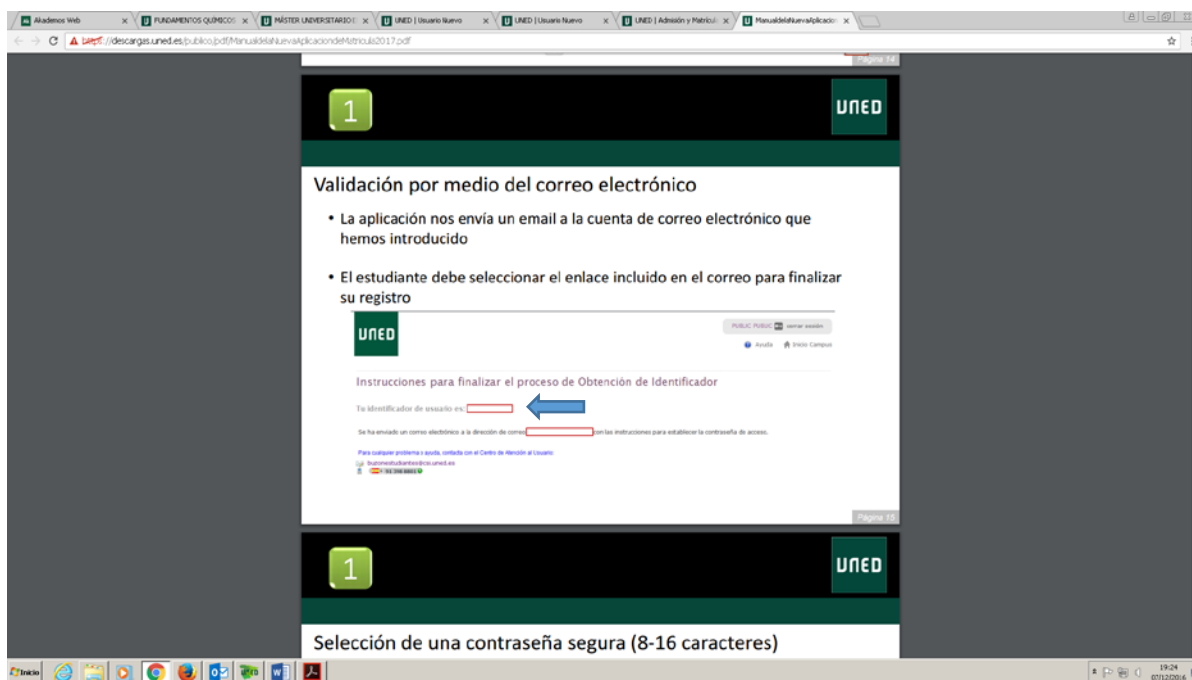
Akademos Web
FUNDAMENTOS QUÍMICOS
MÁSTER UNIVERSITARIO
UNED | Usuario Nuevo
UNED | Usuario Nuevo
UNED | Admisión y Matrícul
ManualdelaNuevaAplicacio

https://descargas.uned.es/publico/pdf/ManualdelaNuevaAplicaciondeMatricula2017.pdf

Página 14

1

UNED

Validación por medio del correo electrónico

• La aplicación nos envía un email a la cuenta de correo electrónico que hemos introducido

• El estudiante debe seleccionar el enlace incluido en el correo para finalizar su registro

UNED

PUBLIC PUBLIC cerrar sesión

Ayuda Inicio Campus

Instrucciones para finalizar el proceso de Obtención de Identificador

Tu identificador de usuario es:

Se ha enviado un correo electrónico a la dirección de correo con las instrucciones para establecer la contraseña de acceso.

Para cualquier problema o ayuda, contacta con el Centro de Atención al Usuario
buzonestudiantes@csi.uned.es
+ 91 398 6601

Página 15

1

UNED

Selección de una contraseña segura (8-16 caracteres)

Inicio

19:24
07/12/2016